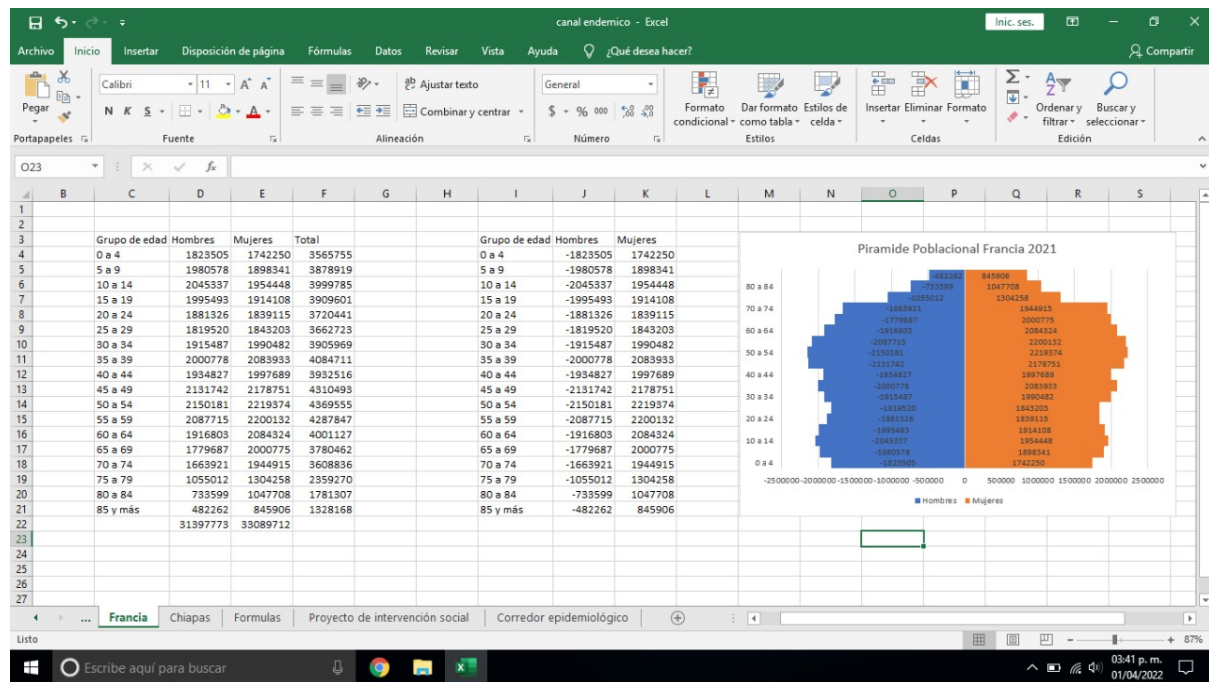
canal endemico - Excel

Inic. ses.

Archivo Inicio Insertar Disposición de página Fórmulas Datos Revisar Vista Ayuda ¿Qué desea hacer? Compartir

Pegar Calibri 11 N K S Ajustar texto Combinar y centrar General $ % 000 Formato condicional Dar formato como tabla Estilos de celda Insertar Eliminar Formato Ordenar y filtrar Buscar y seleccionar

Portapapeles Fuente Alineación Número Estilos Celdas Edición

O23

| Grupo de edad | Hombres | Mujeres | Total |
|---|---|---|---|
| 0 a 4 | 1823505 | 1742250 | 3565755 |
| 5 a 9 | 1980578 | 1898341 | 3878919 |
| 10 a 14 | 2045337 | 1954448 | 3999785 |
| 15 a 19 | 1995493 | 1914108 | 3909601 |
| 20 a 24 | 1881326 | 1839115 | 3720441 |
| 25 a 29 | 1819520 | 1843203 | 3662723 |
| 30 a 34 | 1915487 | 1990482 | 3905969 |
| 35 a 39 | 2000778 | 2083933 | 4084711 |
| 40 a 44 | 1934827 | 1997689 | 3932516 |
| 45 a 49 | 2131742 | 2178751 | 4310493 |
| 50 a 54 | 2150181 | 2219374 | 4369555 |
| 55 a 59 | 2087715 | 2200132 | 4287847 |
| 60 a 64 | 1916803 | 2084324 | 4001127 |
| 65 a 69 | 1779687 | 2000775 | 3780462 |
| 70 a 74 | 1663921 | 1944915 | 3608836 |
| 75 a 79 | 1055012 | 1304258 | 2359270 |
| 80 a 84 | 733599 | 1047708 | 1781307 |
| 85 y más | 482262 | 845906 | 1328168 |
| | 31397773 | 33089712 | |

| Grupo de edad | Hombres | Mujeres |
|---|---|---|
| 0 a 4 | -1823505 | 1742250 |
| 5 a 9 | -1980578 | 1898341 |
| 10 a 14 | -2045337 | 1954448 |
| 15 a 19 | -1995493 | 1914108 |
| 20 a 24 | -1881326 | 1839115 |
| 25 a 29 | -1819520 | 1843203 |
| 30 a 34 | -1915487 | 1990482 |
| 35 a 39 | -2000778 | 2083933 |
| 40 a 44 | -1934827 | 1997689 |
| 45 a 49 | -2131742 | 2178751 |
| 50 a 54 | -2150181 | 2219374 |
| 55 a 59 | -2087715 | 2200132 |
| 60 a 64 | -1916803 | 2084324 |
| 65 a 69 | -1779687 | 2000775 |
| 70 a 74 | -1663921 | 1944915 |
| 75 a 79 | -1055012 | 1304258 |
| 80 a 84 | -733599 | 1047708 |
| 85 y más | -482262 | 845906 |

Piramide Poblacional Francia 2021

80 a 84 70 a 74 60 a 64 50 a 54 40 a 44 30 a 34 20 a 24 10 a 14 0 a 4

-2500000 -2000000 -1500000 -1000000 -500000 0 500000 1000000 1500000 2000000 2500000

Hombres Mujeres

Francia Chiapas Formulas Proyecto de intervención social Corredor epidemiológico

Listo 87%

Escribe aquí para buscar 03:41 p. m. 01/04/2022